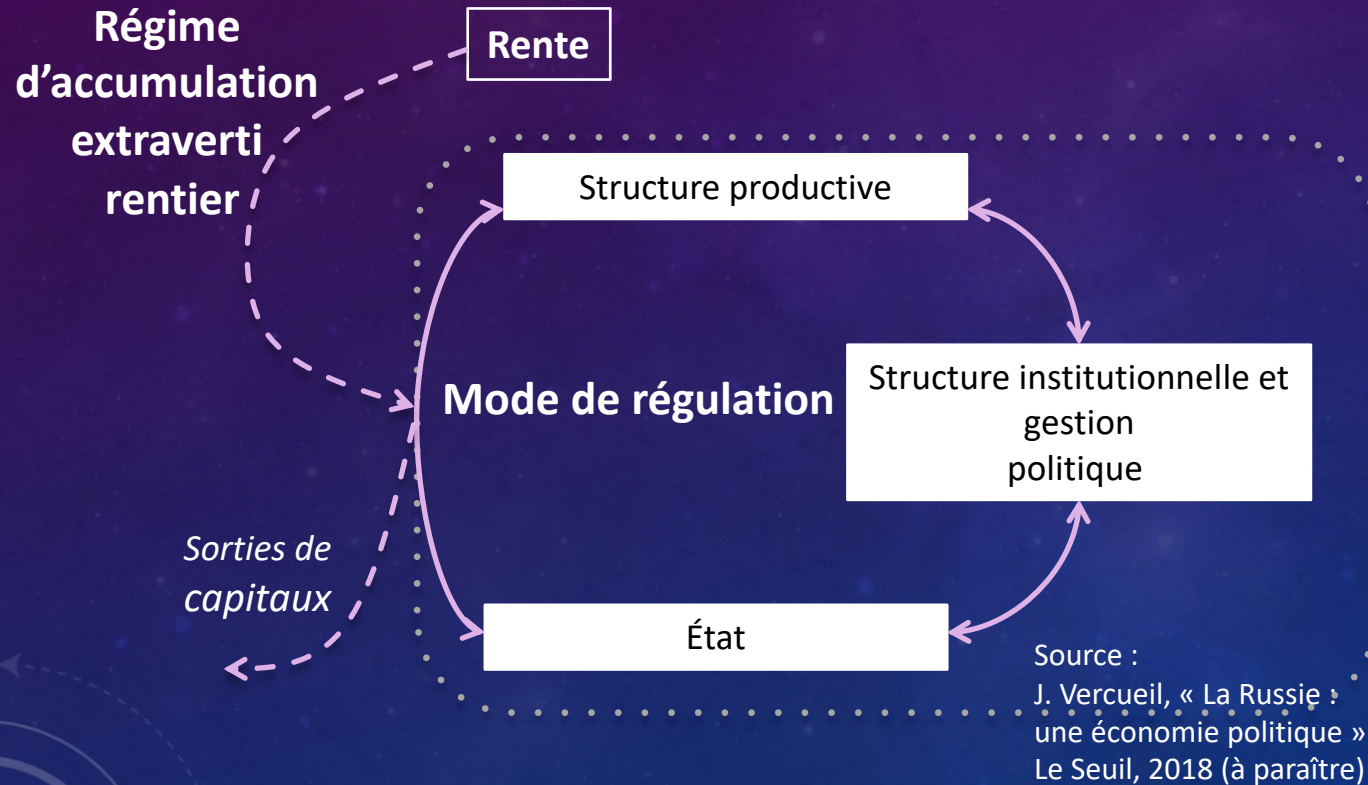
Régime d'accumulation extraverti rentier

Rente

Structure productive

Mode de régulation

Structure institutionnelle et gestion politique

Sorties de capitaux

État

Source :
J. Vercueil, « La Russie : une économie politique » Le Seuil, 2018 (à paraître)